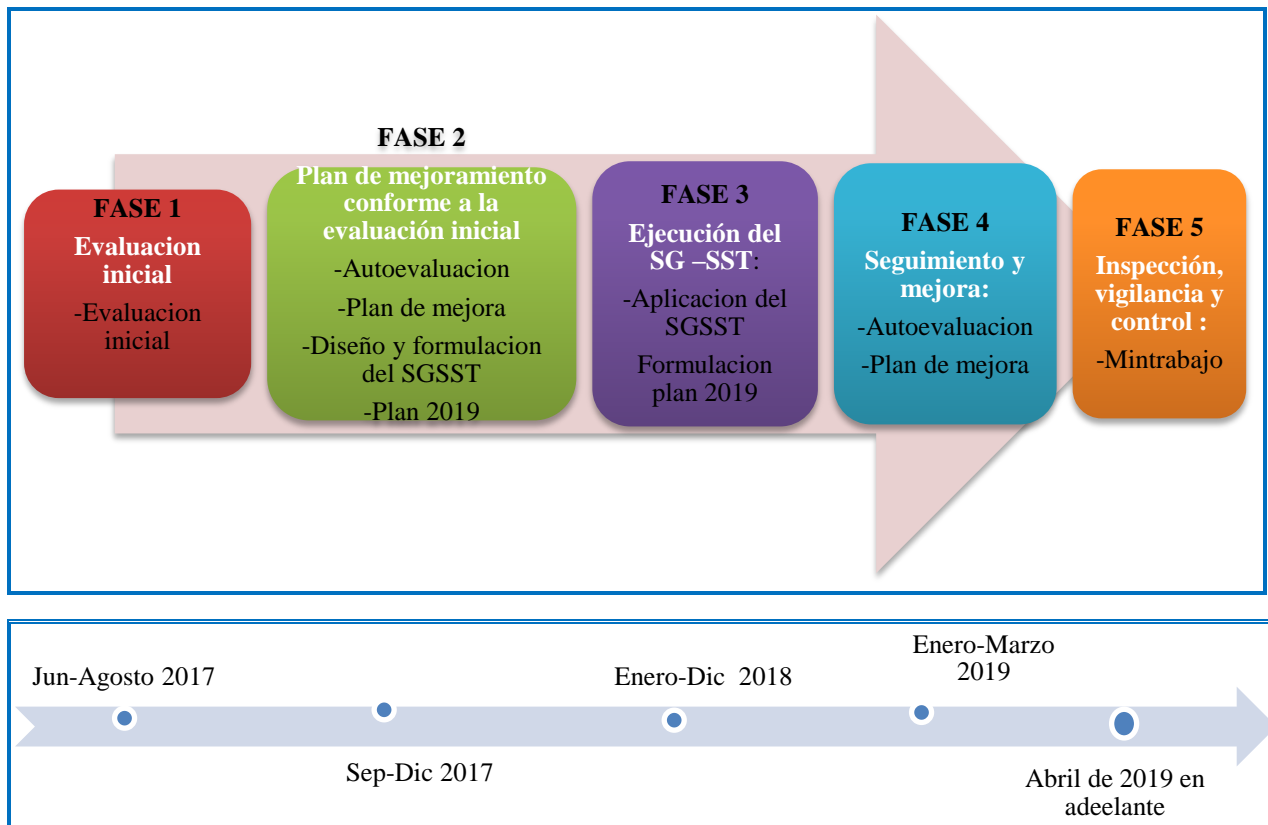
FASE 1
Evaluacion inicial
-Evaluacion inicial

FASE 2
Plan de mejoramiento conforme a la evaluación inicial
-Autoevaluacion
-Plan de mejora
-Diseño y formulacion del SGSST
-Plan 2019

FASE 3
Ejecución del SG –SST:
-Aplicacion del SGSST
Formulacion plan 2019

FASE 4
Seguimiento y mejora:
-Autoevaluacion
-Plan de mejora

FASE 5
Inspección, vigilancia y control :
-Mintrabajo

Jun-Agosto 2017
Sep-Dic 2017
Enero-Dic 2018
Enero-Marzo 2019
Abril de 2019 en adeelante